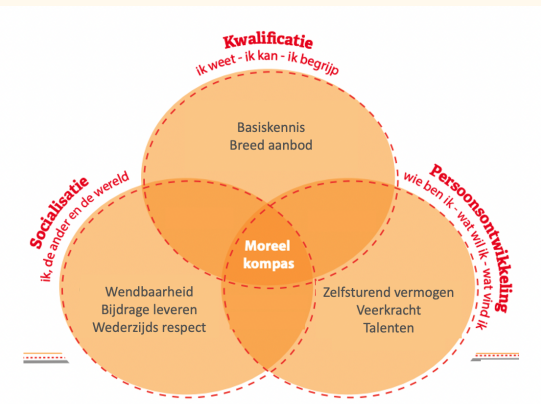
Kwalificatie
ik weet - ik kan - ik begrijp

Socialisatie
ik, de ander en de wereld

Persoonsontwikkeling
wie ben ik - wat wil ik - wat vind ik

Basiskennis
Breed aanbod

Moreel kompas

Wendbaarheid
Bijdrage leveren
Wederzijds respect

Zelfsturend vermogen
Veerkracht
Talenten